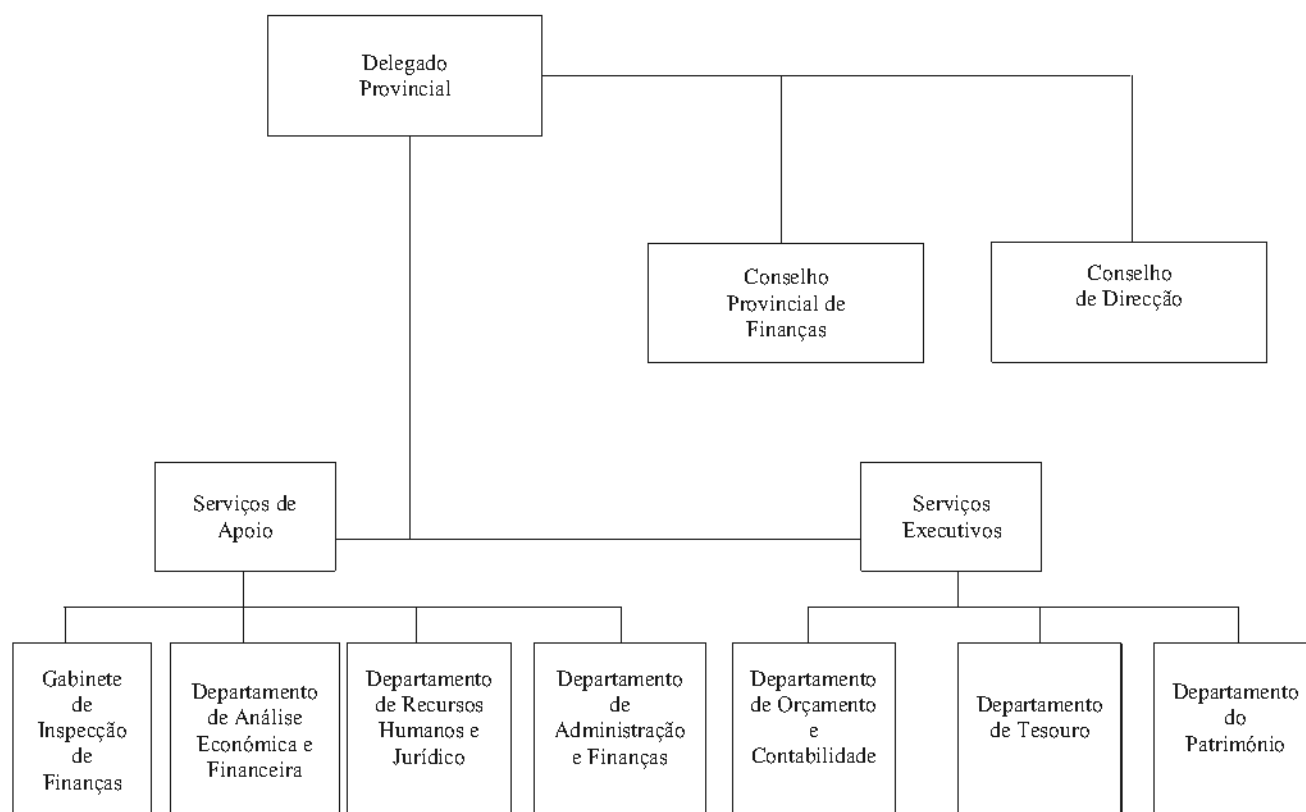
Delegado Provincial

Conselho Provincial de Finanças

Conselho de Direcção

Serviços de Apoio

Serviços Executivos

Gabinete de Inspecção de Finanças

Departamento de Análise Económica e Financeira

Departamento de Recursos Humanos e Jurídico

Departamento de Administração e Finanças

Departamento de Orçamento e Contabilidade

Departamento de Tesouro

Departamento do Património